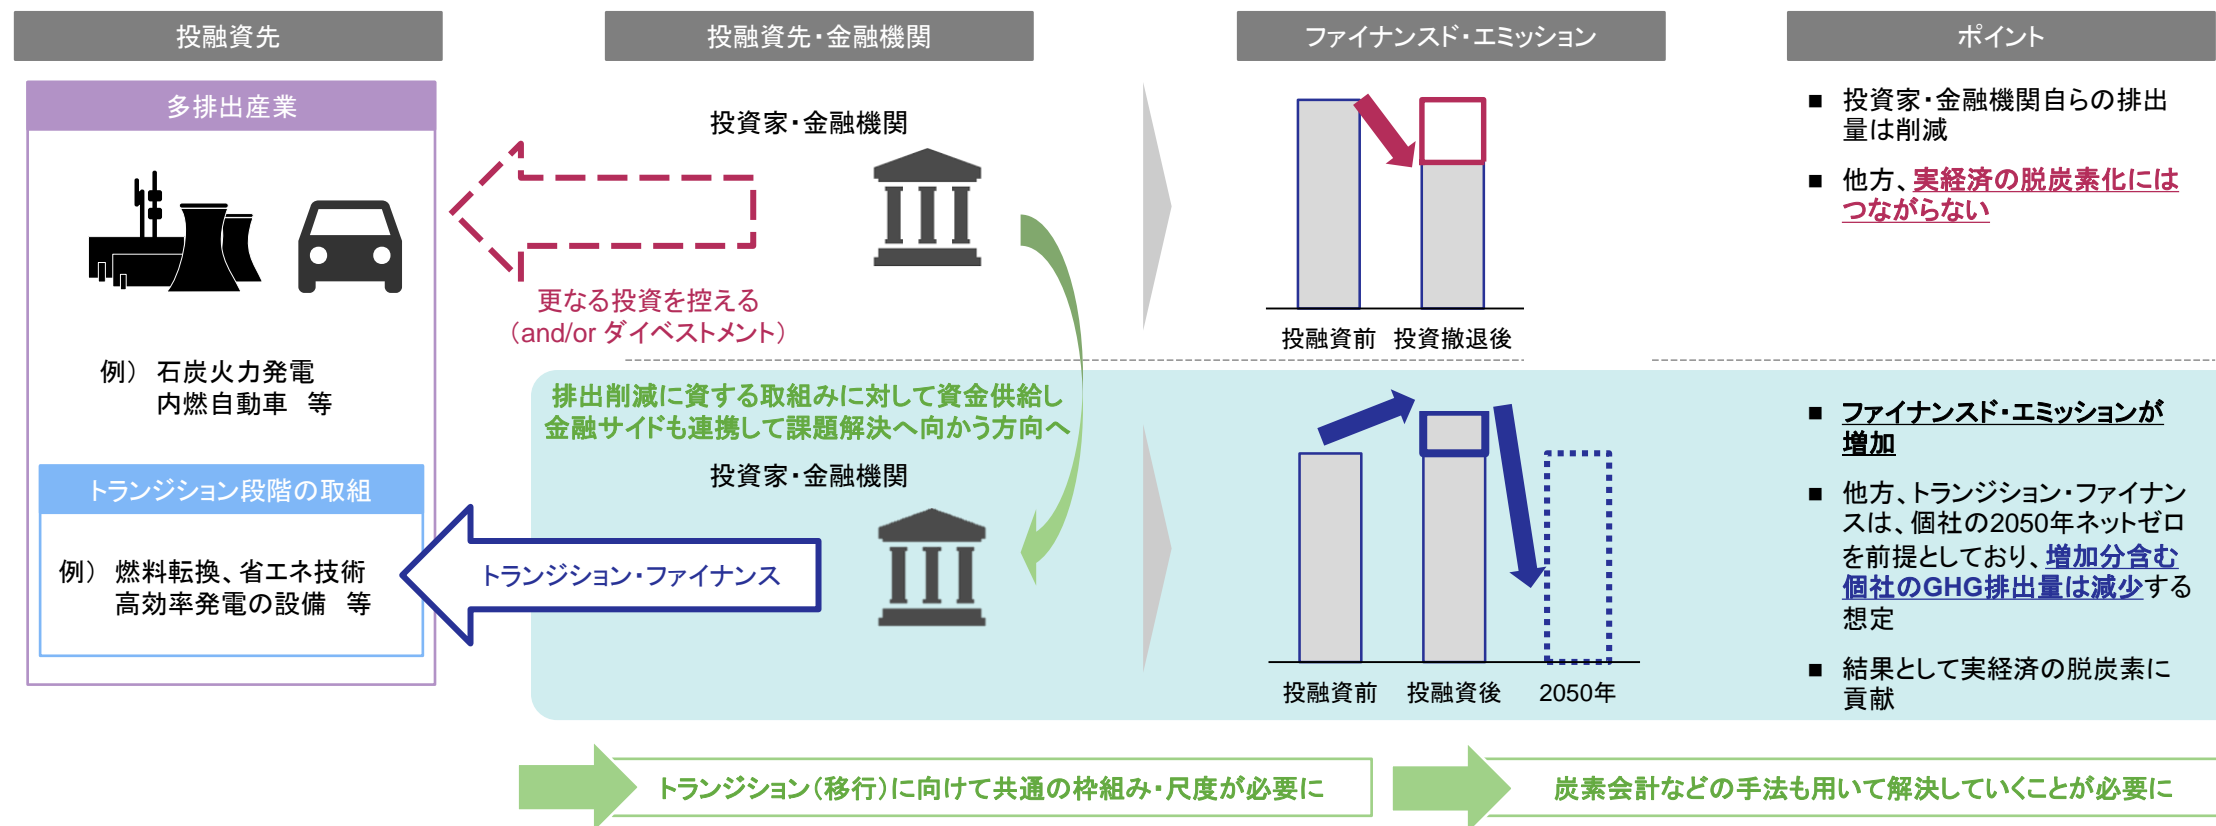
投融資先

投融資先・金融機関

ファイナンスド・エミッション

ポイント

多排出産業

例） 石炭火力発電
内燃自動車 等

トランジション段階の取組

例） 燃料転換、省エネ技術
高効率発電の設備 等

投資家・金融機関

更なる投資を控える
（and/or ダイベストメント）

投融資前 投資撤退後

■ 投資家・金融機関自らの排出量は削減

■ 他方、実経済の脱炭素化にはつながらない

排出削減に資する取組みに対して資金供給し
金融サイドも連携して課題解決へ向かう方向へ

投資家・金融機関

トランジション・ファイナンス

投融資前 投融資後 2050年

■ ファイナンスド・エミッションが増加

■ 他方、トランジション・ファイナンスは、個社の2050年ネットゼロを前提としており、増加分含む個社のGHG排出量は減少する想定

■ 結果として実経済の脱炭素に貢献

トランジション（移行）に向けて共通の枠組み・尺度が必要に

炭素会計などの手法も用いて解決していくことが必要に